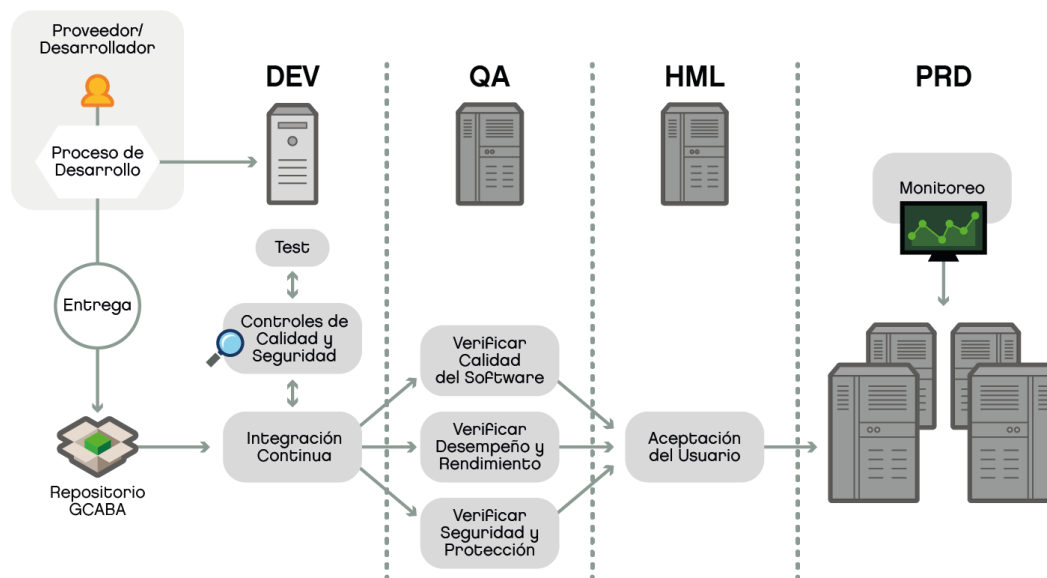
Proveedor/ Desarrollador

Proceso de Desarrollo

DEV

QA

HML

PRD

Monitoreo

Test

Entrega

Controles de Calidad y Seguridad

Verificar Calidad del Software

Repositorio GCABA

Integración Continua

Verificar Desempeño y Rendimiento

Aceptación del Usuario

Verificar Seguridad y Protección